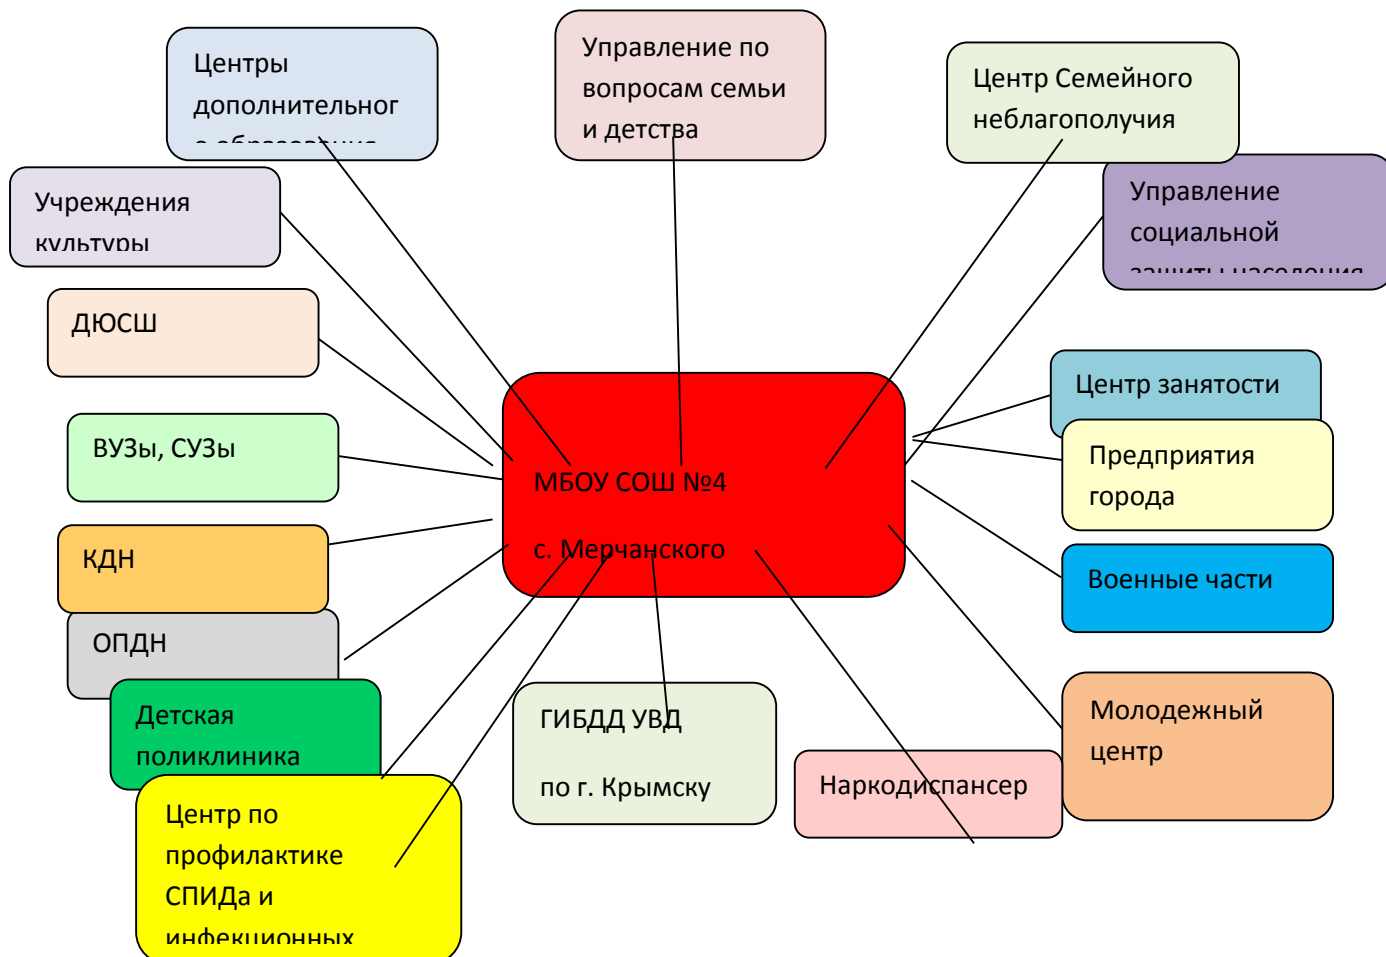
Центры дополнительног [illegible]

Управление по вопросам семьи и детства

Центр Семейного неблагополучия

Учреждения культуры

Управление социальной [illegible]

ДЮСШ

ВУЗы, СУЗы

МБОУ СОШ №4

с. Мерчанского

Центр занятости

Предприятия города

КДН

Военные части

ОПДН

Детская поликлиника

ГИБДД УВД

по г. Крымску

Молодежный центр

Наркодиспансер

Центр по профилактике СПИДа и инфекционных